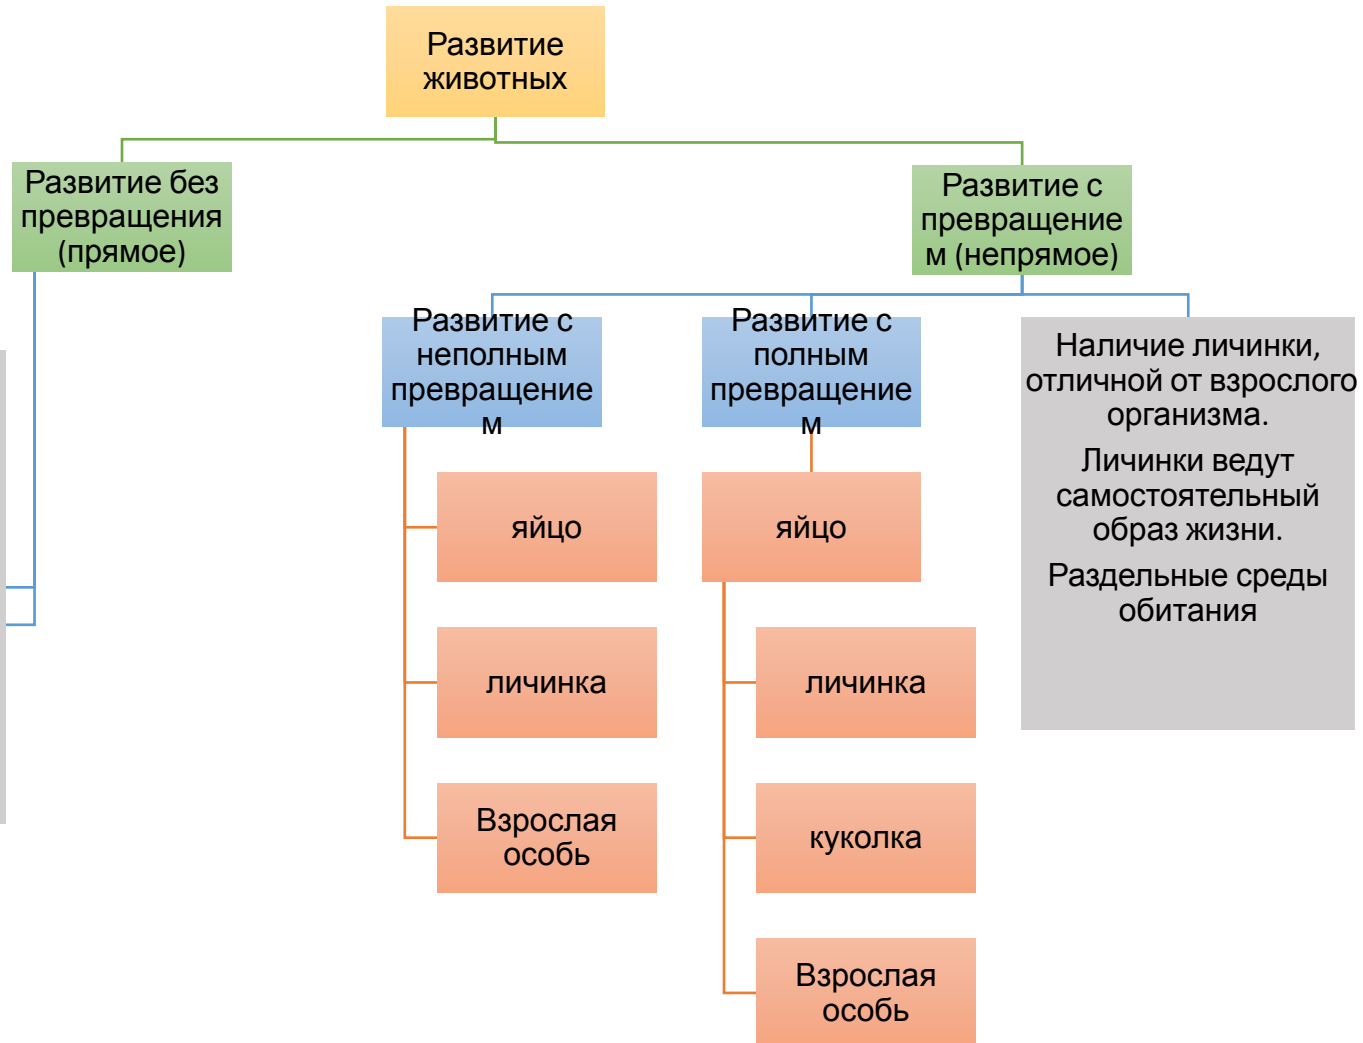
Развитие животных

Развитие без превращения (прямое)

Развитие с превращением (непрямое)

Развитие с неполным превращением

яйцо

личинка

Взрослая особь

Развитие с полным превращением

яйцо

личинка

куколка

Взрослая особь

Наличие личинки, отличной от взрослого организма.

Личинки ведут самостоятельный образ жизни.

Раздельные среды обитания